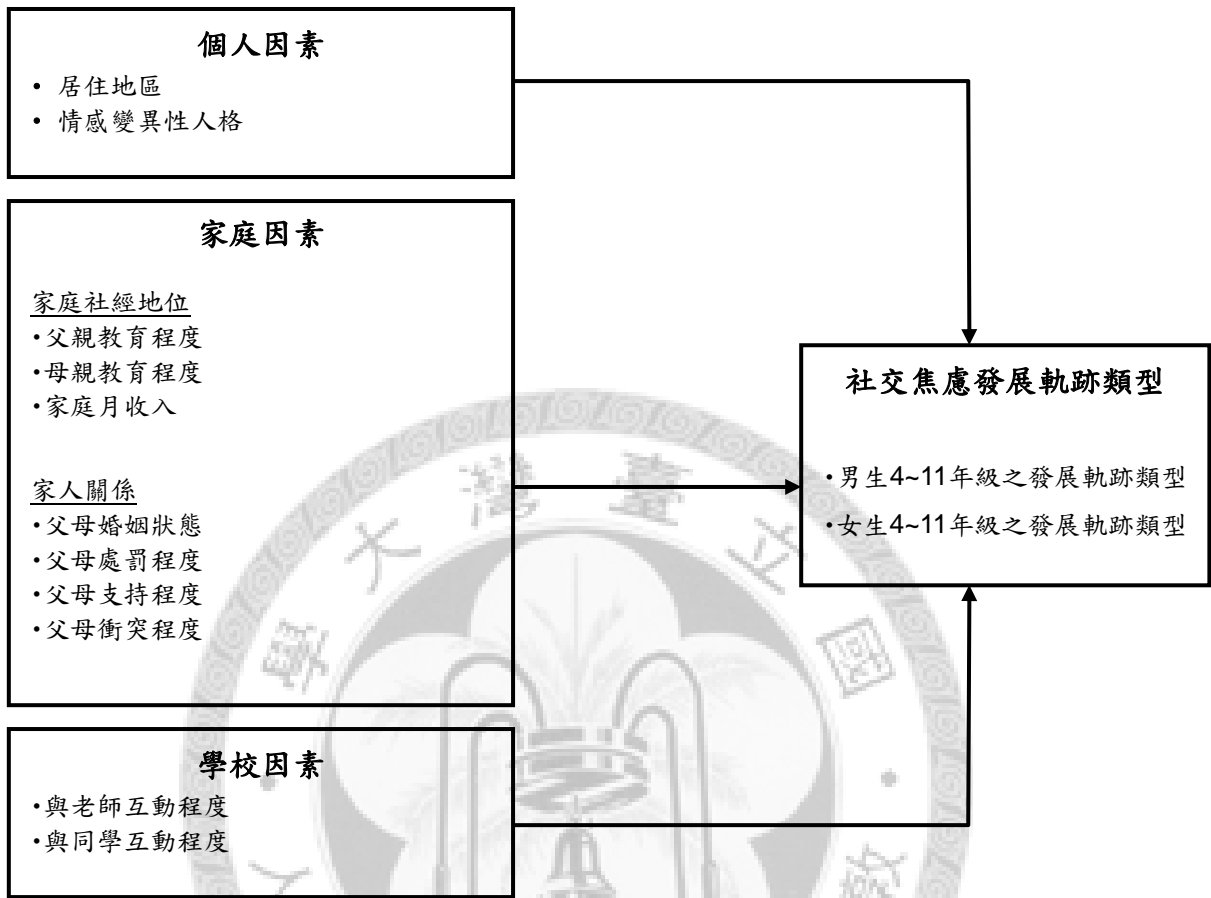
個人因素

• 居住地區
• 情感變異性人格

家庭因素

家庭社經地位
•父親教育程度
•母親教育程度
•家庭月收入

家人關係
•父母婚姻狀態
•父母處罰程度
•父母支持程度
•父母衝突程度

學校因素

•與老師互動程度
•與同學互動程度

社交焦慮發展軌跡類型

•男生4~11年級之發展軌跡類型
•女生4~11年級之發展軌跡類型

臺灣大學